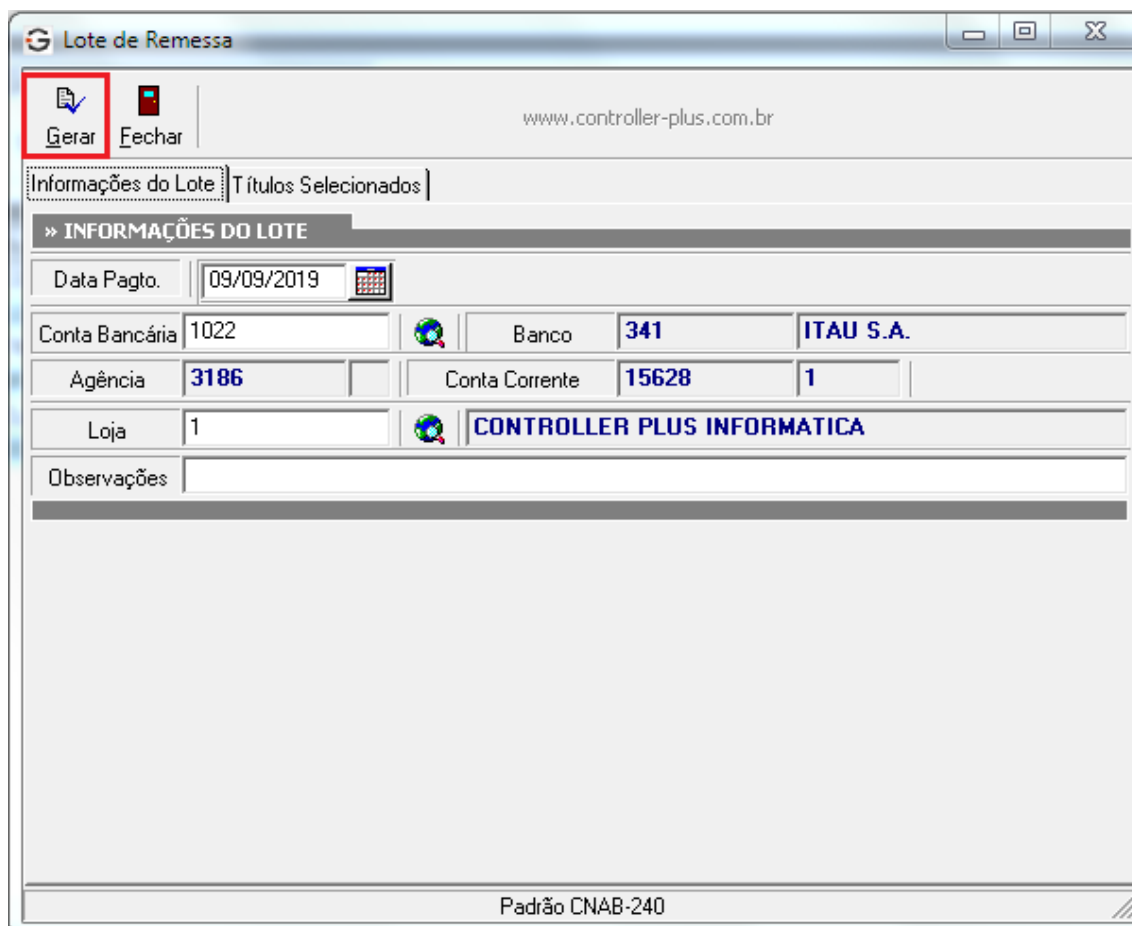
Lote de Remessa

Gerar
Fechar

www.controller-plus.com.br

Informações do Lote
Títulos Selecionados

» INFORMAÇÕES DO LOTE

Data Pagto. 09/09/2019

Conta Bancária 1022
Banco 341 ITAU S.A.

Agência 3186
Conta Corrente 15628 1

Loja 1 CONTROLLER PLUS INFORMATICA

Observações

Padrão CNAB-240